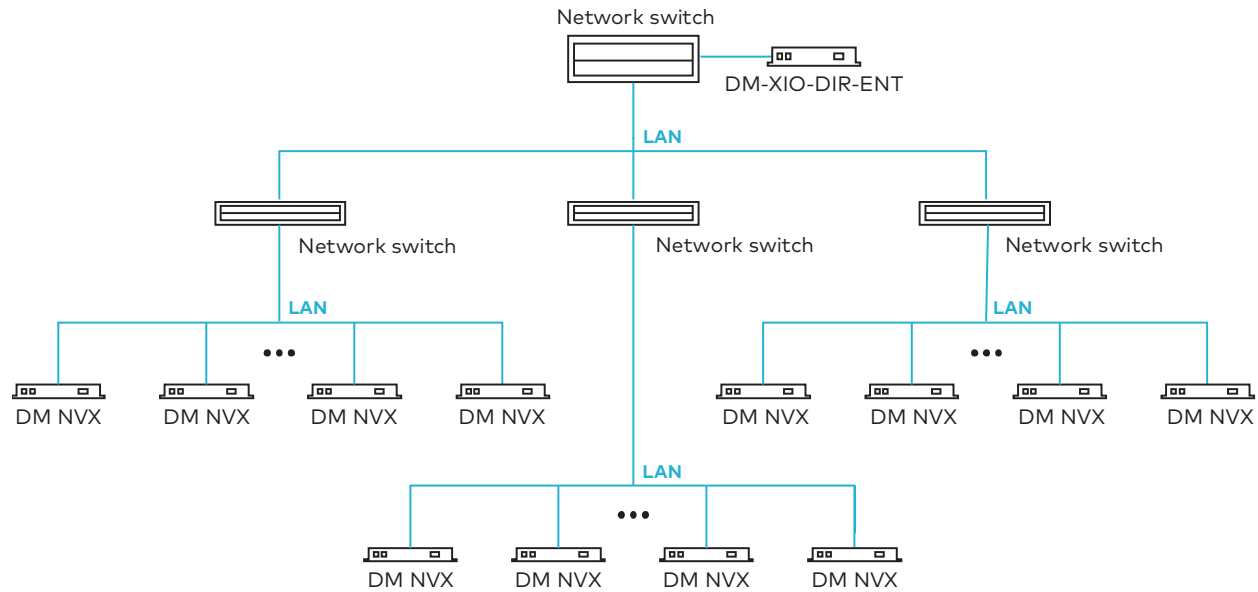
Network switch

DM-XIO-DIR-ENT

LAN

Network switch

Network switch

Network switch

LAN

LAN

•••

•••

DM NVX

DM NVX

DM NVX

DM NVX

DM NVX

DM NVX

DM NVX

DM NVX

LAN

•••

DM NVX

DM NVX

DM NVX

DM NVX